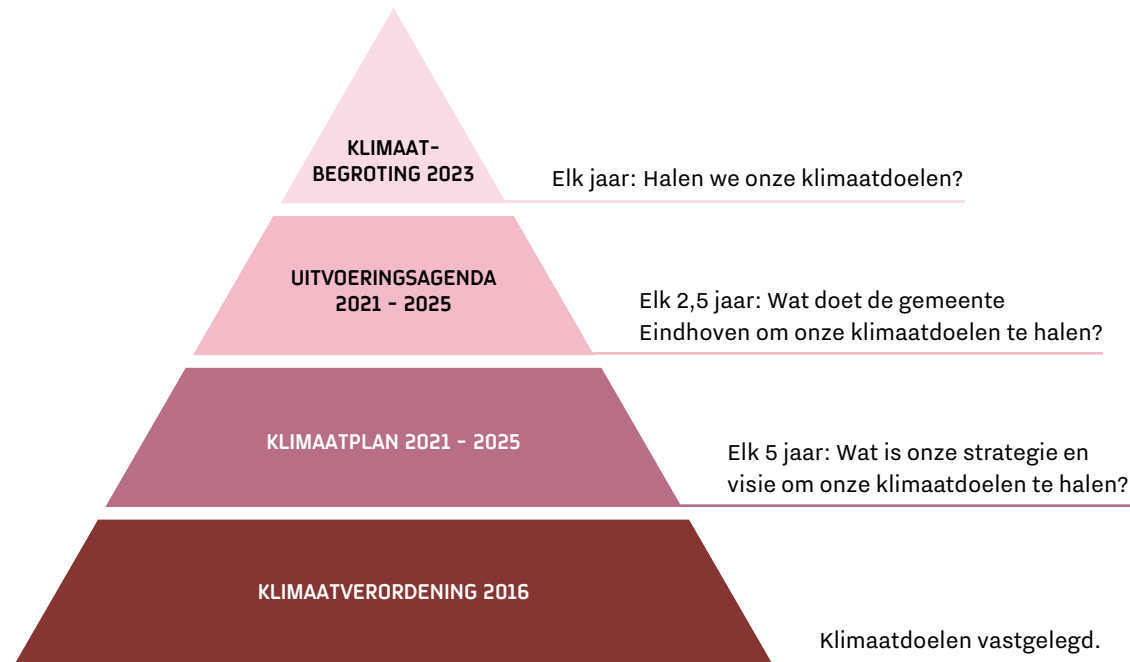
KLIMAAT-
BEGROTING 2023

Elk jaar: Halen we onze klimaatdoelen?

UITVOERINGSAGENDA
2021 - 2025

Elk 2,5 jaar: Wat doet de gemeente Eindhoven om onze klimaatdoelen te halen?

KLIMAATPLAN 2021 - 2025

Elk 5 jaar: Wat is onze strategie en visie om onze klimaatdoelen te halen?

KLIMAATVERORDENING 2016

Klimaatdoelen vastgelegd.